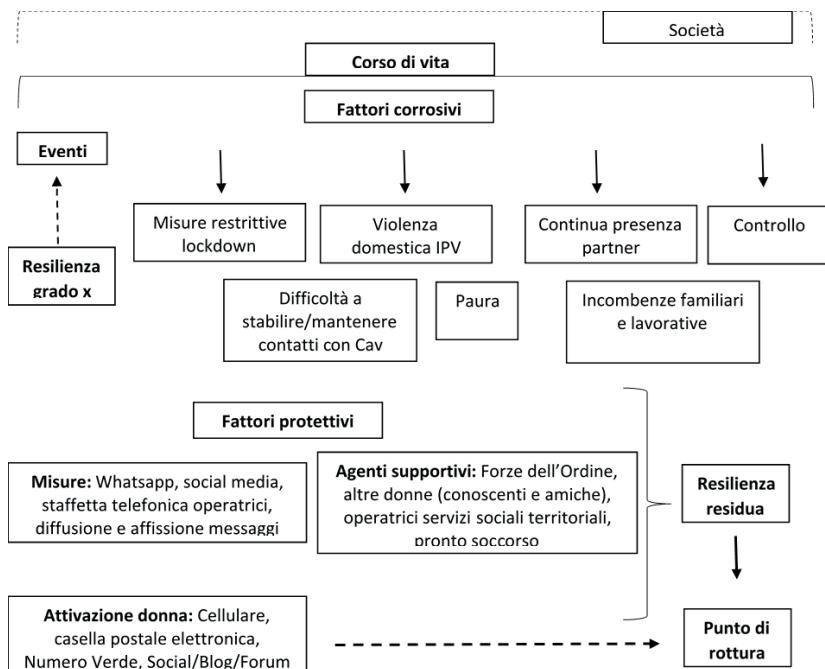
Società

Corso di vita

Fattori corrosivi

Eventi

Resilienza grado x

Misure restrittive lockdown

Violenza domestica IPV

Continua presenza partner

Controllo

Difficoltà a stabilire/mantenere contatti con Cav

Paura

Incombenze familiari e lavorative

Fattori protettivi

Misure: Whatsapp, social media, staffetta telefonica operatrici, diffusione e affissione messaggi

Agenti supportivi: Forze dell'Ordine, altre donne (conoscenti e amiche), operatrici servizi sociali territoriali, pronto soccorso

Resilienza residua

Attivazione donna: Cellulare, casella postale elettronica, Numero Verde, Social/Blog/Forum

Punto di rottura